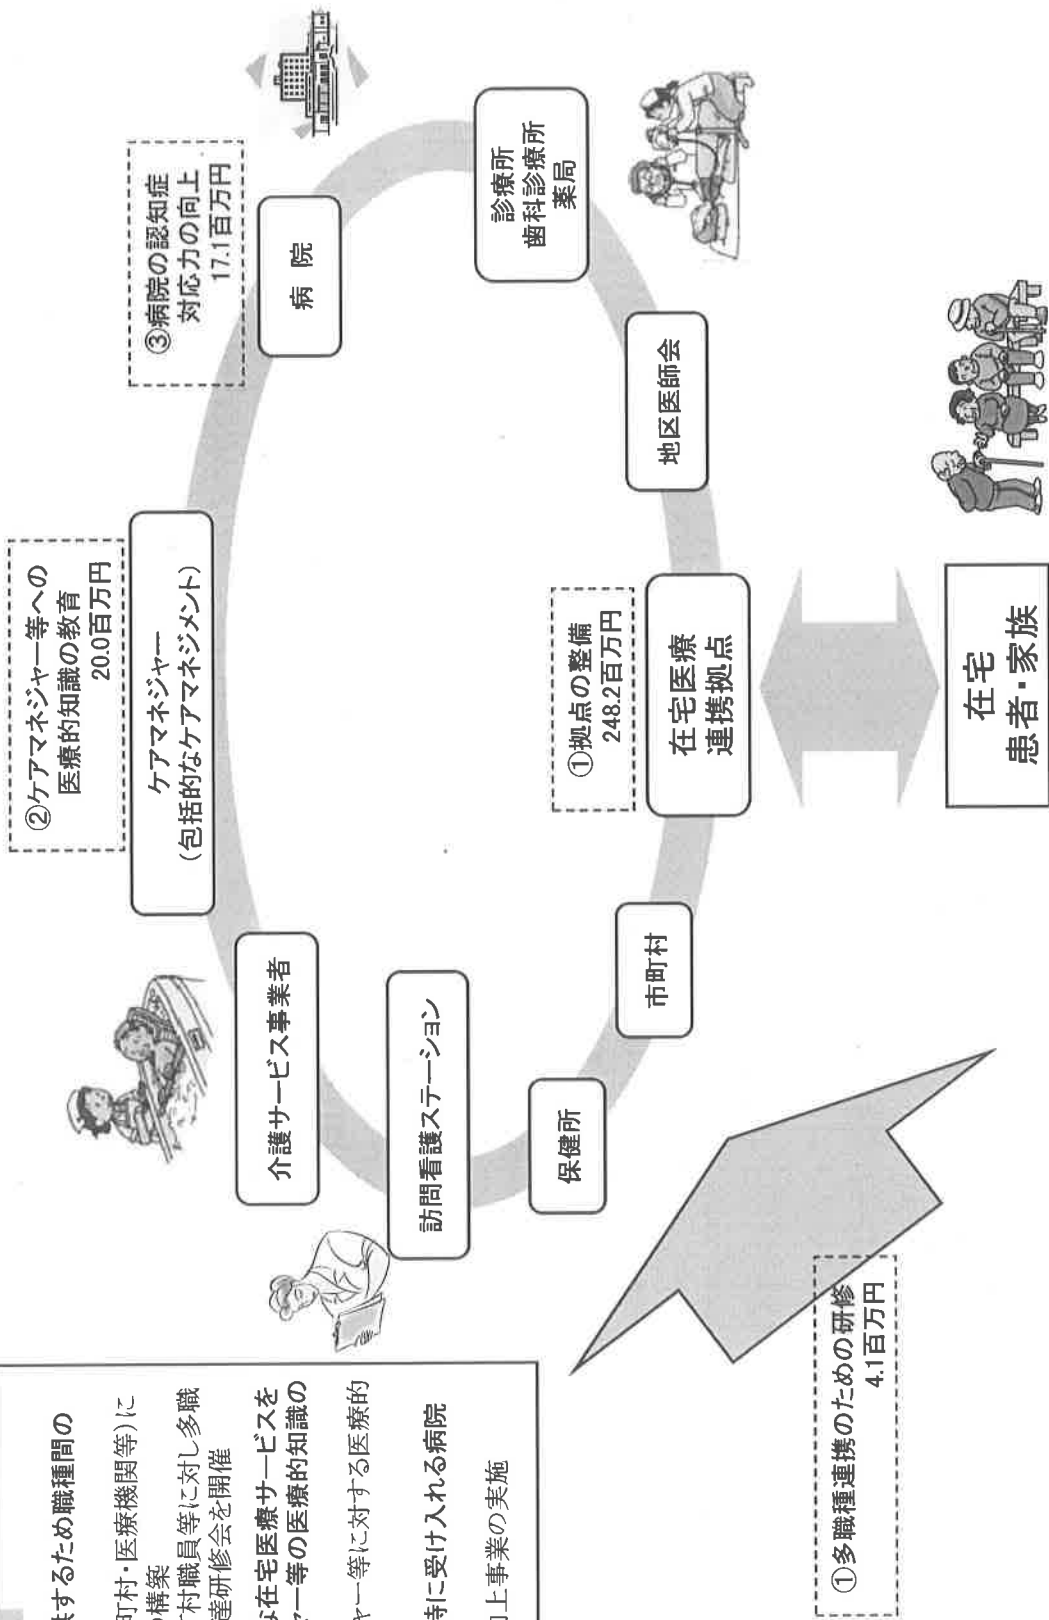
③病院の認知症
対応力の向上
17.1百万円

病 院

診療所
歯科診療所
薬局

地区医師会

②ケアマネジャー等への
医療的知識の教育
20.0百万円

ケアマネジャー
（包括的なケアマネジメント）

①拠点の整備
248.2百万円

在宅医療
連携拠点

在宅
患者・家族

介護サービス事業者

訪問看護ステーション

市町村

保健所

①多職種連携のための研修
4.1百万円

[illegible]するため職種間の

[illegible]町村・医療機関等）に
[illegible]構築
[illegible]村職員等に対し多職
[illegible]連研修会を開催

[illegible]な在宅医療サービスを
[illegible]ャー等の医療的知識の

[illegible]ャー等に対する医療的

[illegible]時に受け入れる病院

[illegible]上事業の実施